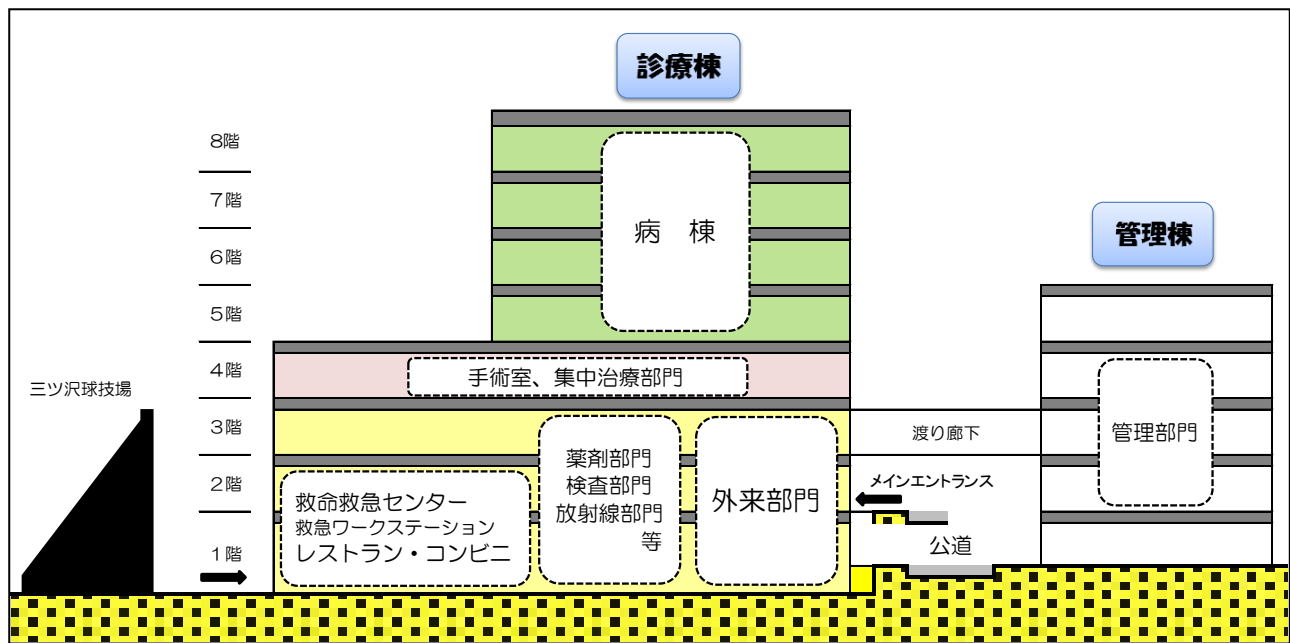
診療棟

8階
7階
6階
5階
4階
3階
2階
1階

三ツ沢球技場

病　棟

手術室、集中治療部門

薬剤部門
検査部門
放射線部門
等

外来部門

救命救急センター
救急ワークステーション
レストラン・コンビニ

管理棟

渡り廊下

管理部門

メインエントランス

公道